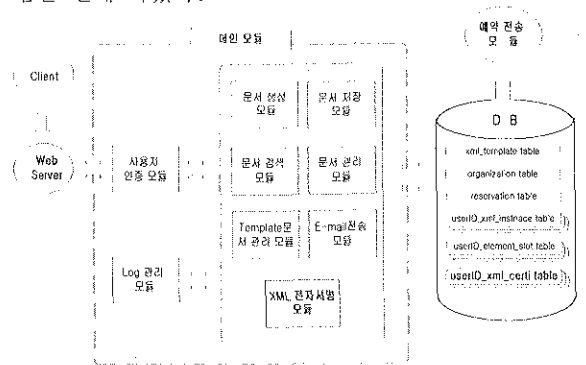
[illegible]

메인 모듈

예약 전송 모 듈

Client

Web Server

사용자 인증 모듈

Log 관리 모듈

문서 생성 모듈

문서 저장 모듈

문서 검색 모듈

문서 관리 모듈

Template문서 관리 모듈

E-mail전송 모듈

XML 전자서명 모듈

D B

xml_template table

organization table

reservation table

userID_xml_instance table

userID_element_slot table

userID_xml_cert table